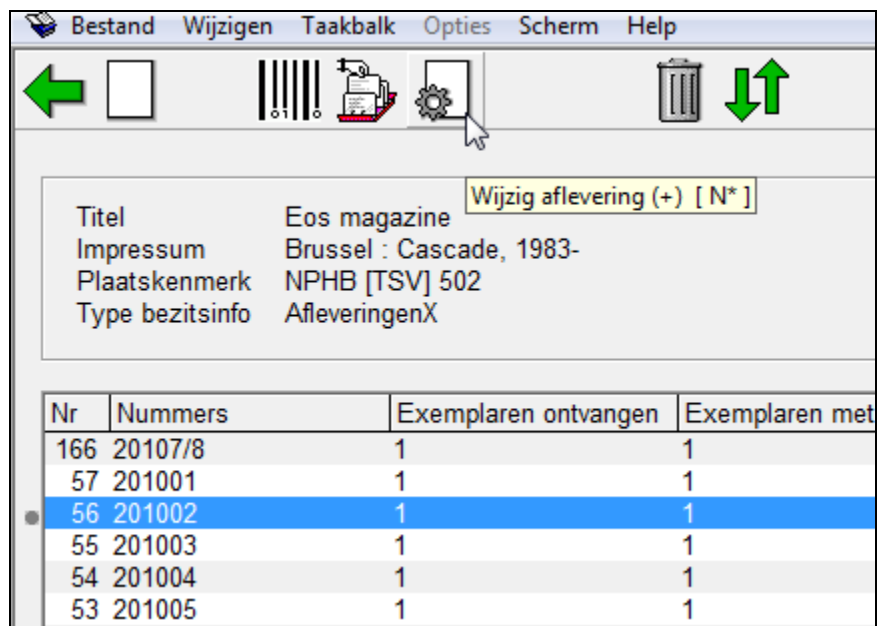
Bestand Wijzigen Taakbalk Opties Scherm Help

Wijzig aflevering (+) [ N* ]

Titel Eos magazine
Impressum Brussel : Cascade, 1983-
Plaatskenmerk NPHB [TSV] 502
Type bezitsinfo AfleveringenX

| Nr | Nummers | Exemplaren ontvangen | Exemplaren met |
|---|---|---|---|
| 166 | 20107/8 | 1 | 1 |
| 57 | 201001 | 1 | 1 |
| 56 | 201002 | 1 | 1 |
| 55 | 201003 | 1 | 1 |
| 54 | 201004 | 1 | 1 |
| 53 | 201005 | 1 | 1 |